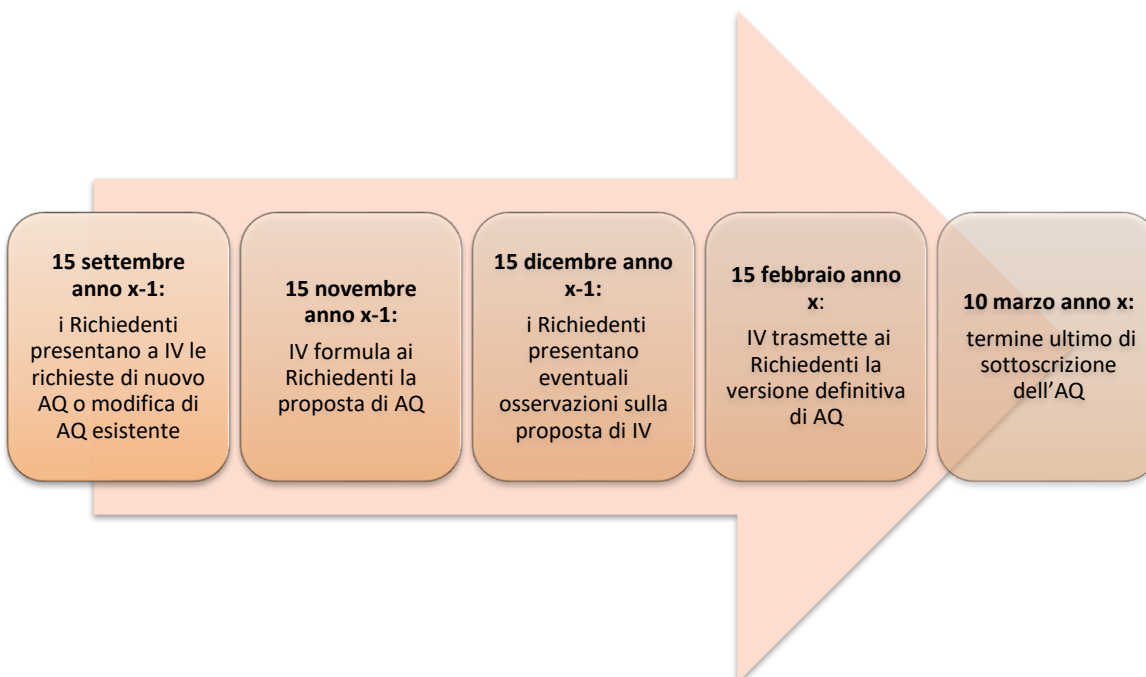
**15 settembre anno x-1:**
i Richiedenti presentano a IV le richieste di nuovo AQ o modifica di AQ esistente

**15 novembre anno x-1:**
IV formula ai Richiedenti la proposta di AQ

**15 dicembre anno x-1:**
i Richiedenti presentano eventuali osservazioni sulla proposta di IV

**15 febbraio anno x**:
IV trasmette ai Richiedenti la versione definitiva di AQ

**10 marzo anno x:**
termine ultimo di sottoscrizione dell'AQ